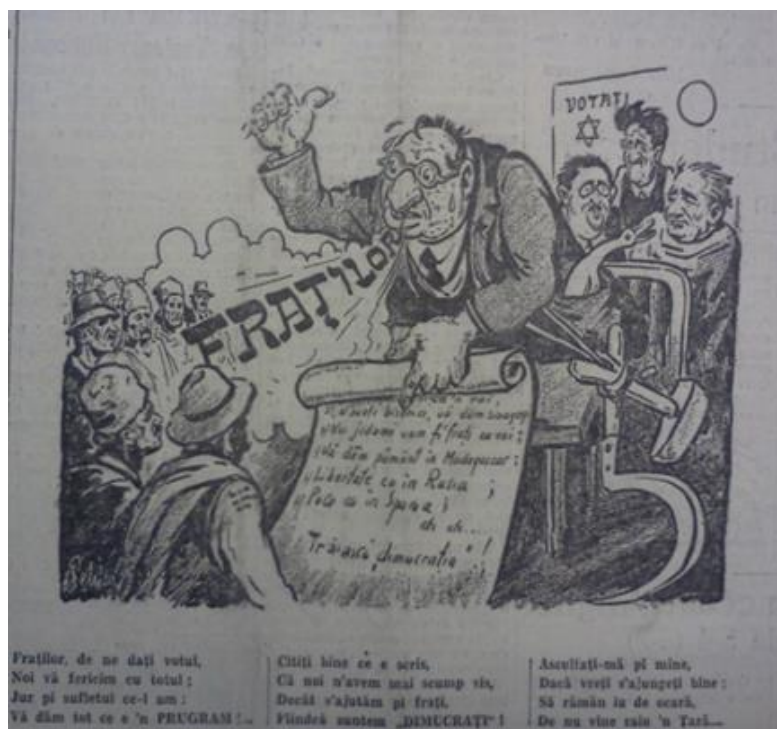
VOTAȚI

FRAȚILOR

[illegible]
Și dacă biruim, vă dăm bucurie!
Vă facem cum ați frați cu noi;
Vă dăm pământ în Madagascar;
Libertate ca în Rusia;
Pace ca în Spania;
și alte...
Trăiască democrația!

Fraților, de ne dați votul,
Noi vă fericim cu totul;
Jur pi sufletul ce-l am;
Vă dăm tot ce e 'n PRUGRAM!...

Citiți bine ce e scris,
Că noi n'avem mai scump vis,
Decât s'ajutăm pi frați,
Fiindcă suntem „DIMUCRAȚI"!

Ascultați-mă pi mine,
Dacă vreți s'ajungeți bine;
Să rămân la de ocară,
De nu vine raia 'n Țară...